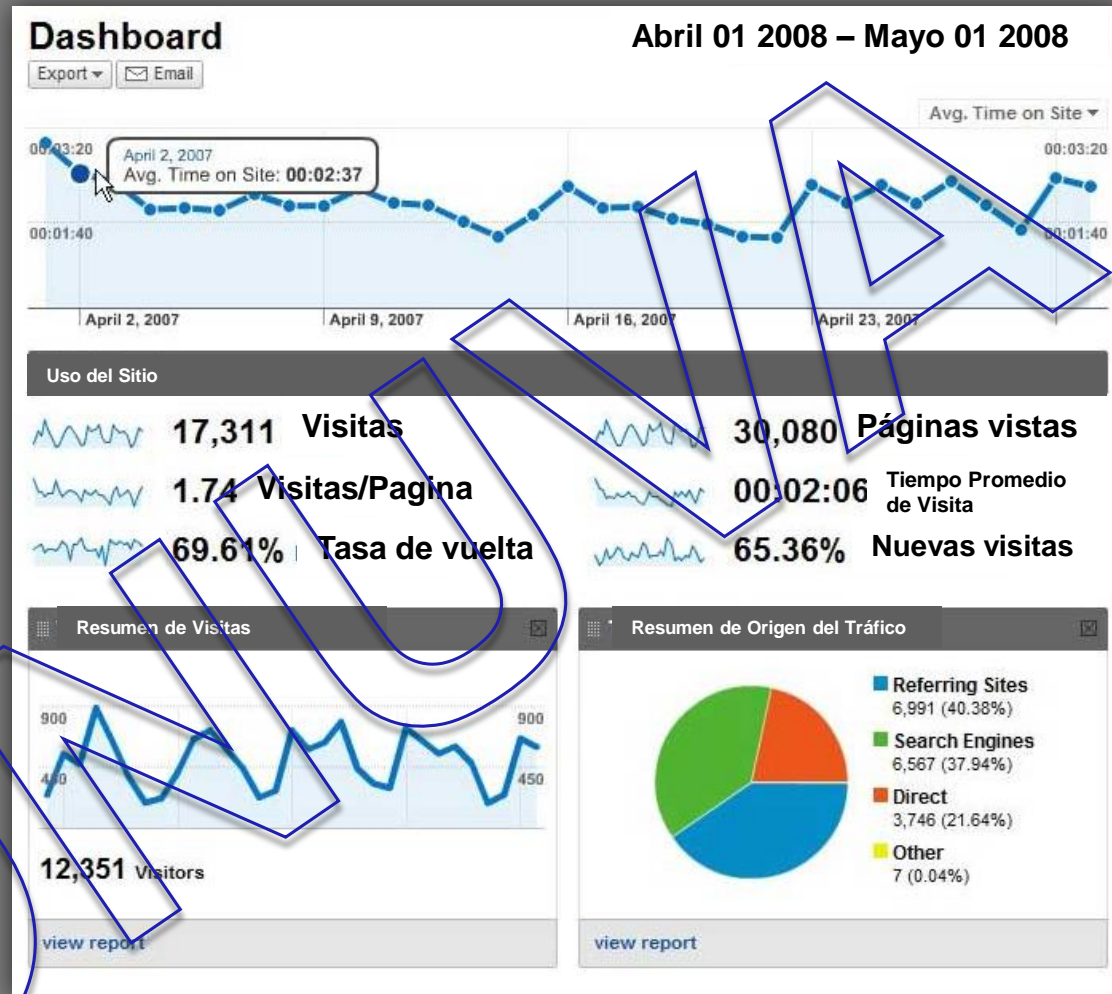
Dashboard

Abril 01 2008 – Mayo 01 2008

Export ▾ Email

Avg. Time on Site ▾

00:03:20

April 2, 2007
Avg. Time on Site: 00:02:37

00:03:20

00:01:40

00:01:40

April 2, 2007 April 9, 2007 April 16, 2007 April 23, 2007

Uso del Sitio

17,311 Visitas

30,080 Páginas vistas

1.74 Visitas/Pagina

00:02:06 Tiempo Promedio de Visita

69.61% Tasa de vuelta

65.36% Nuevas visitas

Resumen de Visitas

900

900

450

450

12,351 Visitors

view report

Resumen de Origen del Tráfico

Referring Sites
6,991 (40.38%)

Search Engines
6,567 (37.94%)

Direct
3,746 (21.64%)

Other
7 (0.04%)

view report